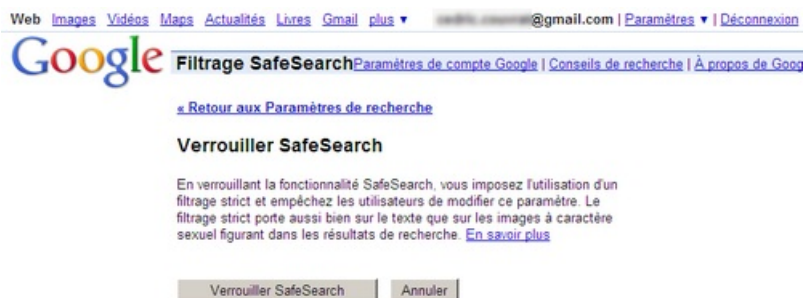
Web Images Vidéos Maps Actualités Livres Gmail plus ▾ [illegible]@gmail.com | Paramètres ▾ | Déconnexion

Google Filtrage SafeSearch Paramètres de compte Google | Conseils de recherche | À propos de Goog

« Retour aux Paramètres de recherche

Verrouiller SafeSearch

En verrouillant la fonctionnalité SafeSearch, vous imposez l'utilisation d'un filtrage strict et empêchez les utilisateurs de modifier ce paramètre. Le filtrage strict porte aussi bien sur le texte que sur les images à caractère sexuel figurant dans les résultats de recherche. En savoir plus

Verrouiller SafeSearch Annuler